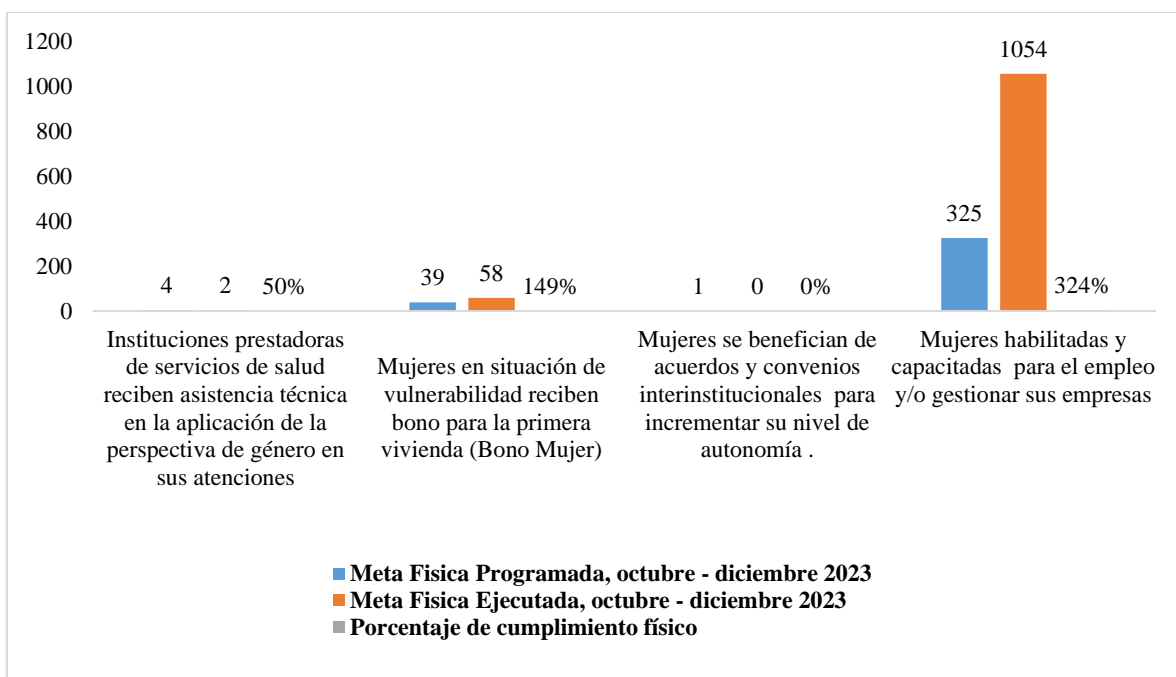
1200
1000
800
600
400
200
0

4 2 50%
39 58 149%
1 0 0%
325 1054 324%

Instituciones prestadoras de servicios de salud reciben asistencia técnica en la aplicación de la perspectiva de género en sus atenciones

Mujeres en situación de vulnerabilidad reciben bono para la primera vivienda (Bono Mujer)

Mujeres se benefician de acuerdos y convenios interinstitucionales para incrementar su nivel de autonomía .

Mujeres habilitadas y capacitadas para el empleo y/o gestionar sus empresas

Meta Fisica Programada, octubre - diciembre 2023
Meta Fisica Ejecutada, octubre - diciembre 2023
Porcentaje de cumplimiento físico